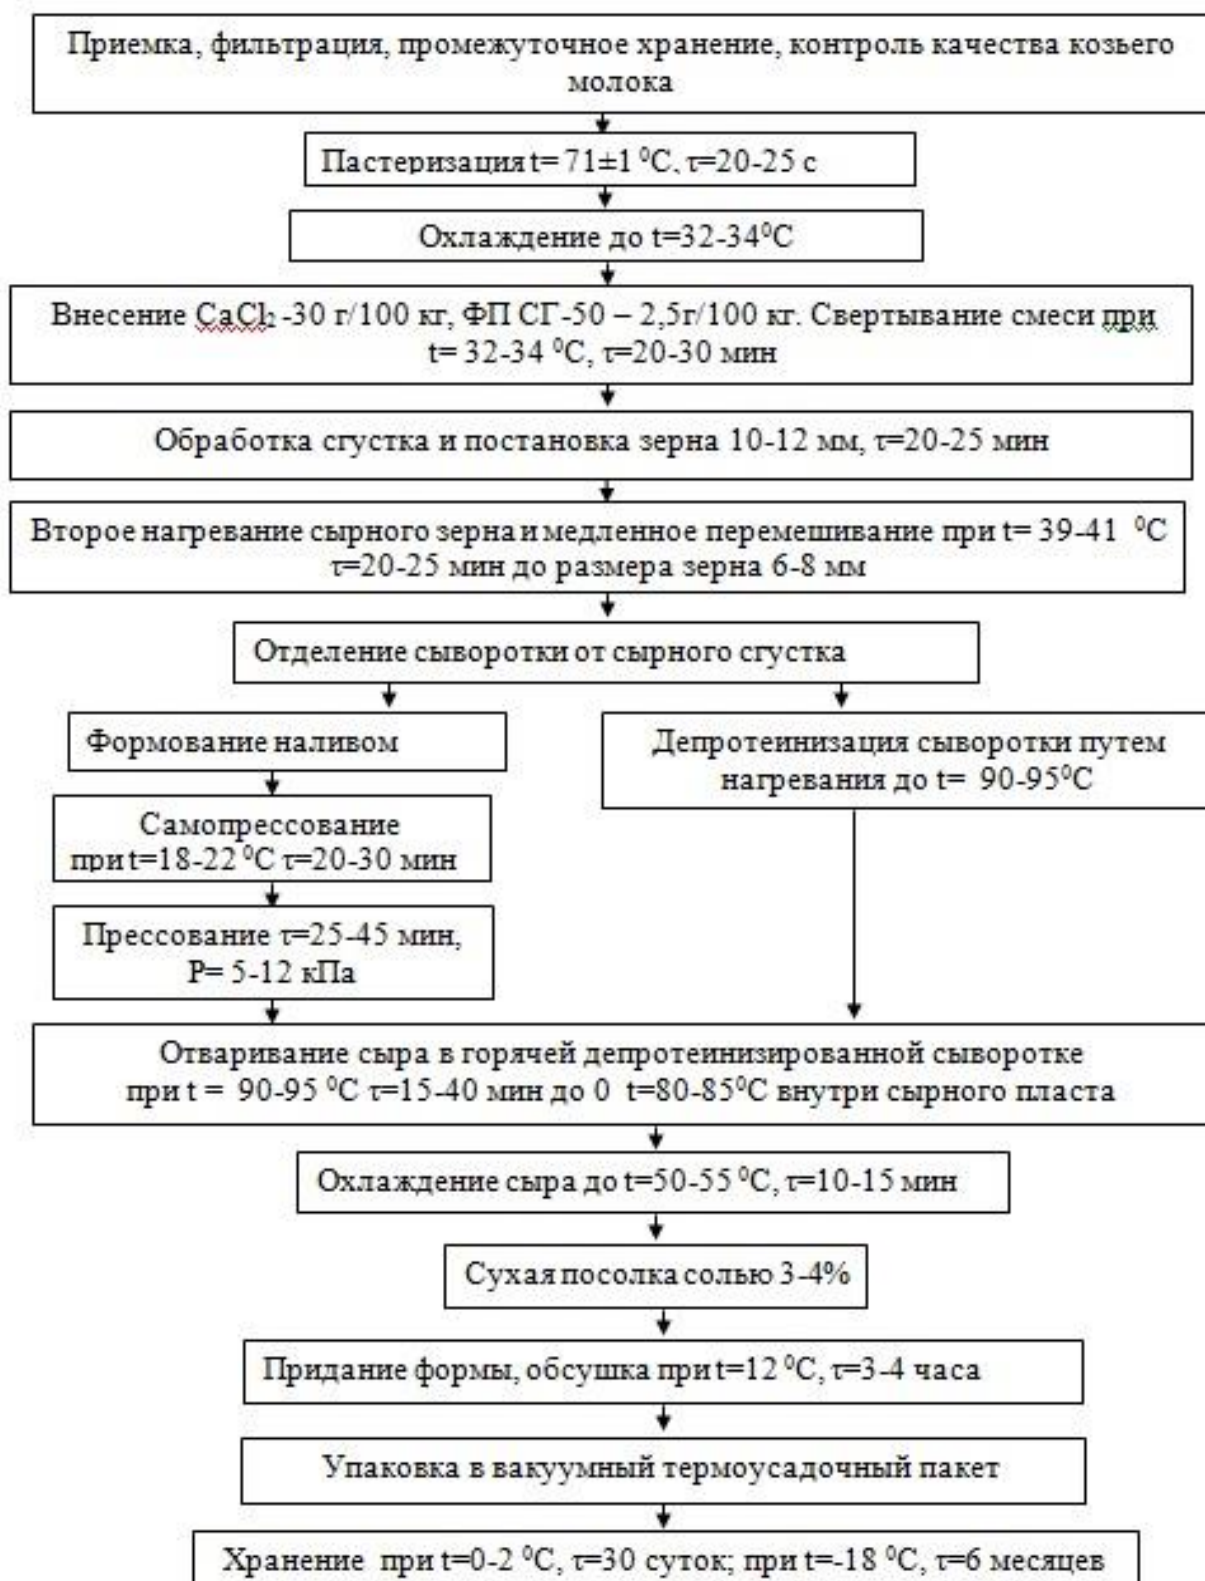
Приемка, фильтрация, промежуточное хранение, контроль качества козьего молока

Пастеризация t= 71±1 $^0$C, τ=20-25 с

Охлаждение до t=32-34$^0$C

Внесение $CaCl_2$ -30 г/100 кг, ФП СГ-50 – 2,5г/100 кг. Свертывание смеси при t= 32-34 $^0$C, τ=20-30 мин

Обработка сгустка и постановка зерна 10-12 мм, τ=20-25 мин

Второе нагревание сырного зерна и медленное перемешивание при t= 39-41 $^0$C τ=20-25 мин до размера зерна 6-8 мм

Отделение сыворотки от сырного сгустка

Формование наливом

Самопрессование при t=18-22 $^0$C τ=20-30 мин

Прессование τ=25-45 мин, Р= 5-12 кПа

Депротеинизация сыворотки путем нагревания до t= 90-95$^0$C

Отваривание сыра в горячей депротеинизированной сыворотке при t = 90-95 $^0$C τ=15-40 мин до 0 t=80-85$^0$C внутри сырного пласта

Охлаждение сыра до t=50-55 $^0$C, τ=10-15 мин

Сухая посолка солью 3-4%

Придание формы, обсушка при t=12 $^0$C, τ=3-4 часа

Упаковка в вакуумный термоусадочный пакет

Хранение при t=0-2 $^0$C, τ=30 суток; при t=-18 $^0$C, τ=6 месяцев